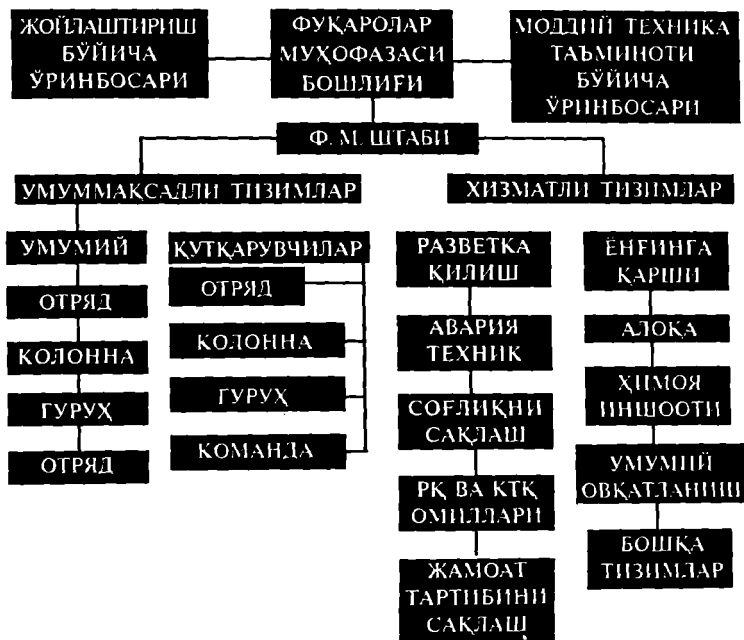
ЖОЙЛАШТИРИШ БЎЙИЧА ЎРИНБОСАРИ

ФУҚАРОЛАР МУҲОФАЗАСИ БОШЛИҒИ

МОДДИЙ ТЕХНИКА ТАЪМИНОТИ БЎЙИЧА ЎРИНБОСАРИ

Ф. М. ШТАБИ

УМУММАҚСАДЛИ ТИЗИМЛАР

ХИЗМАТЛИ ТИЗИМЛАР

УМУМИЙ

ОТРЯД

КОЛОННА

ГУРУҲ

ОТРЯД

ҚУТҚАРУВЧИЛАР

ОТРЯД

КОЛОННА

ГУРУҲ

КОМАНДА

РАЗВЕТКА ҚИЛИШ

АВАРИЯ ТЕХНИК

СОҒЛИҚНИ САҚЛАШ

РҚ ВА КТҚ ОМИЛЛАРИ

ЖАМОАТ ТАРТИБИНИ САҚЛАШ

ЁНҒИНГА ҚАРШИ

АЛОҚА

ҲИМОЯ ИНШООТИ

УМУМИЙ ОВҚАТЛАНИШ

БОШҚА ТИЗИМЛАР